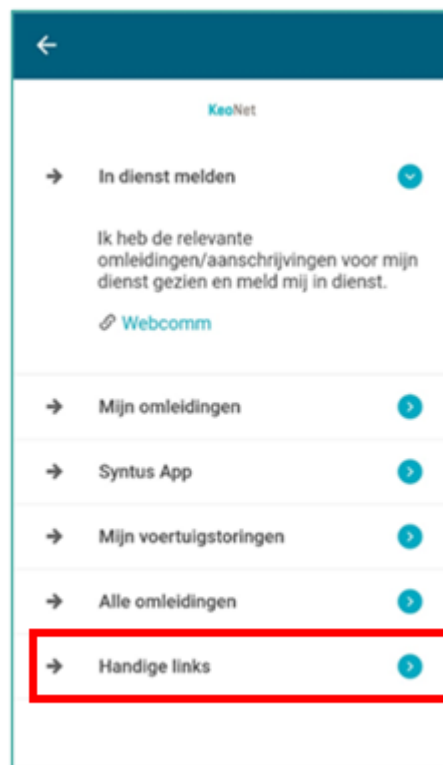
KeoNet

In dienst melden

Ik heb de relevante omleidingen/aanschrijvingen voor mijn dienst gezien en meld mij in dienst.

Webcomm

Mijn omleidingen

Syntus App

Mijn voertuigstoringen

Alle omleidingen

Handige links